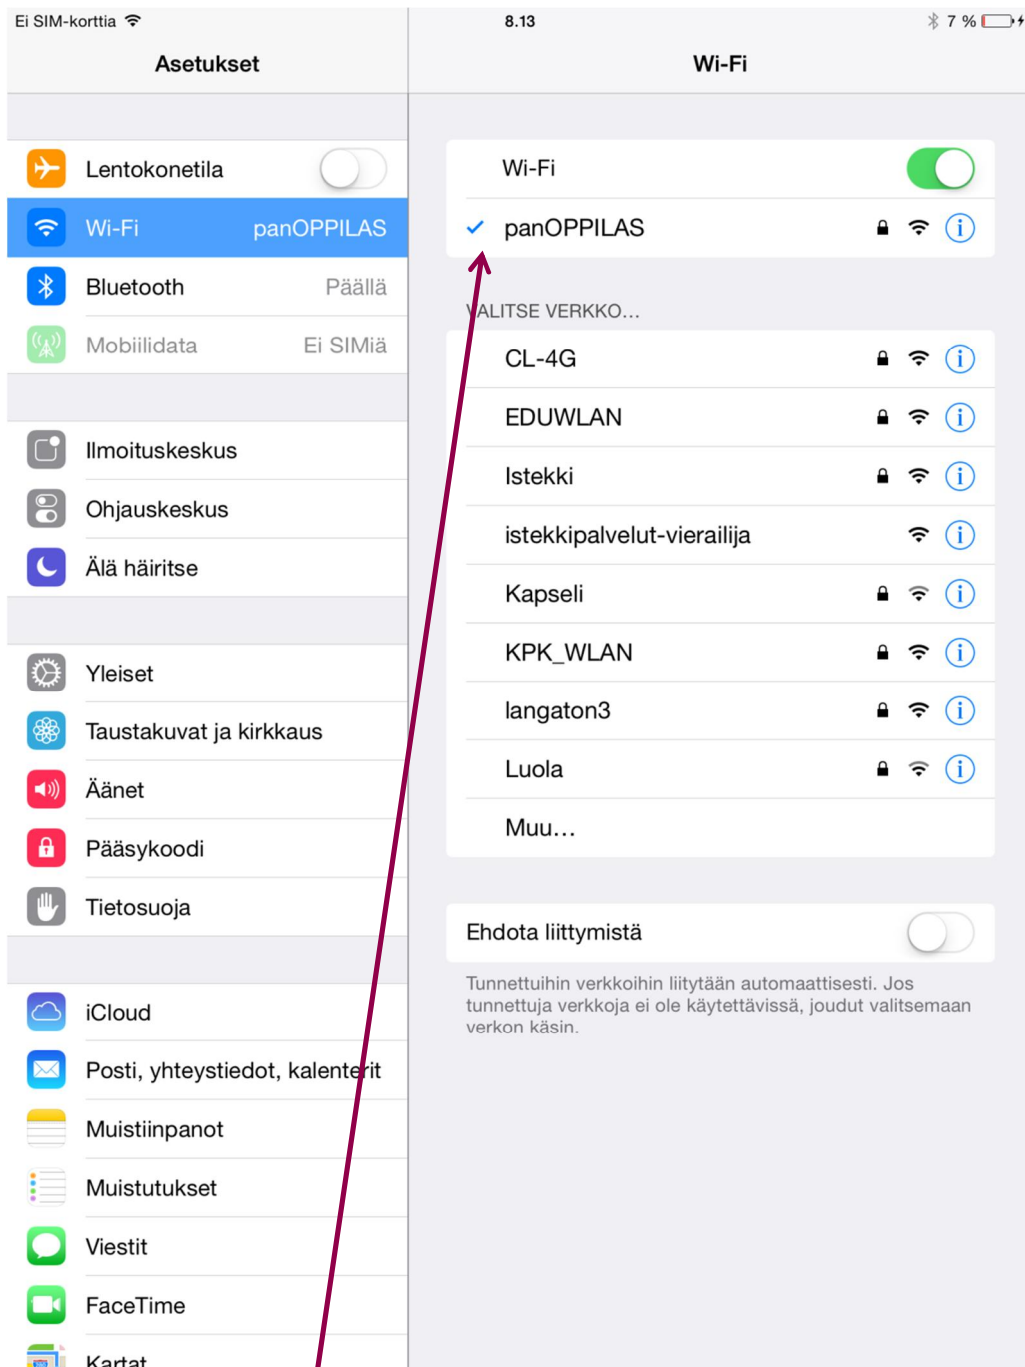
Ei SIM-korttia
8.13
7 %

Asetukset

Lentokonetila
Wi-Fi panOPPILAS
Bluetooth Päällä
Mobiilidata Ei SIMiä

Ilmoituskeskus
Ohjauskeskus
Älä häiritse

Yleiset
Taustakuvat ja kirkkaus
Äänet
Pääsykoodi
Tietosuoja

iCloud
Posti, yhteystiedot, kalenterit
Muistiinpanot
Muistutukset
Viestit
FaceTime
Kartat

Wi-Fi

Wi-Fi
panOPPILAS

VALITSE VERKKO...
CL-4G
EDUWLAN
Istekki
istekkipalvelut-vierailija
Kapseli
KPK_WLAN
langaton3
Luola
Muu...

Ehdota liittymistä
Tunnettuihin verkkoihin liitytään automaattisesti. Jos tunnettuja verkkoja ei ole käytettävissä, joudut valitsemaan verkon käsin.